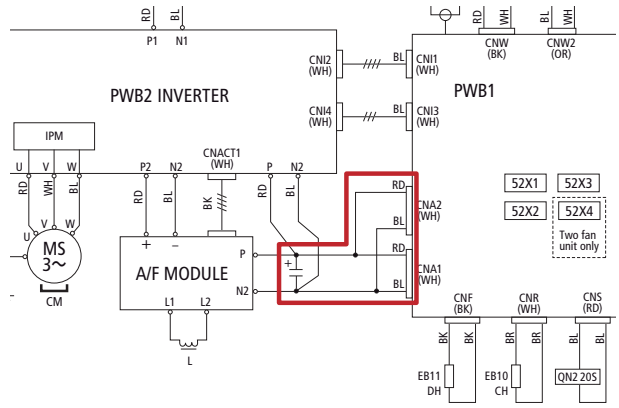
RD BL
P1 N1

RD WH BL WH
CNW (BK) CNW2 (OR)

CNI2 (WH)
BL
CNI1 (WH)

PWB2 INVERTER

PWB1

CNI4 (WH)
BL
CNI3 (WH)

IPM

U V W

P2 N2
CNACT1 (WH)
P N2

RD WH BL

RD BL
BK
RD BL

RD
CNA2 (WH)
BL
RD
CNA1 (WH)
BL

52X1 52X3
52X2 52X4
Two fan unit only

U V W
MS 3~
CM

+ −
A/F MODULE
P
N2
+
L1 L2
L

CNF (BK)
BK BK
CNR (WH)
BR BR
CNS (RD)
BL BL

EB11 DH
EB10 CH
QN2 20S